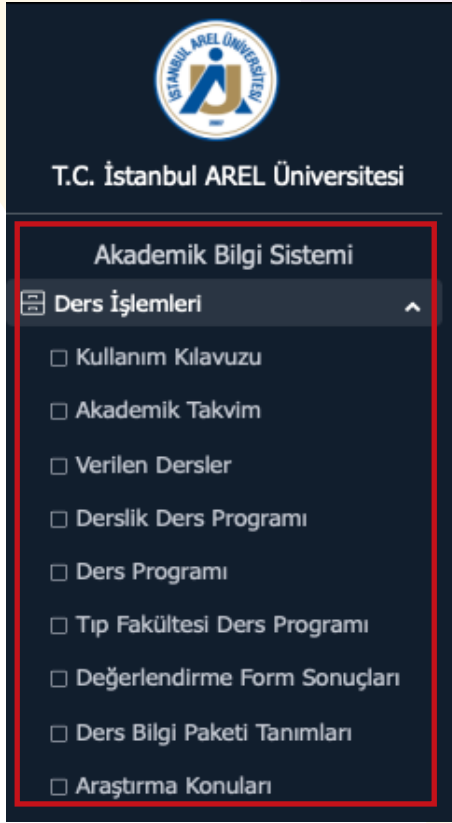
İSTANBUL AREL ÜNİVERSİTESİ
2007

T.C. İstanbul AREL Üniversitesi

Akademik Bilgi Sistemi

Ders İşlemleri

☐ Kullanım Kılavuzu
☐ Akademik Takvim
☐ Verilen Dersler
☐ Derslik Ders Programı
☐ Ders Programı
☐ Tıp Fakültesi Ders Programı
☐ Değerlendirme Form Sonuçları
☐ Ders Bilgi Paketi Tanımları
☐ Araştırma Konuları